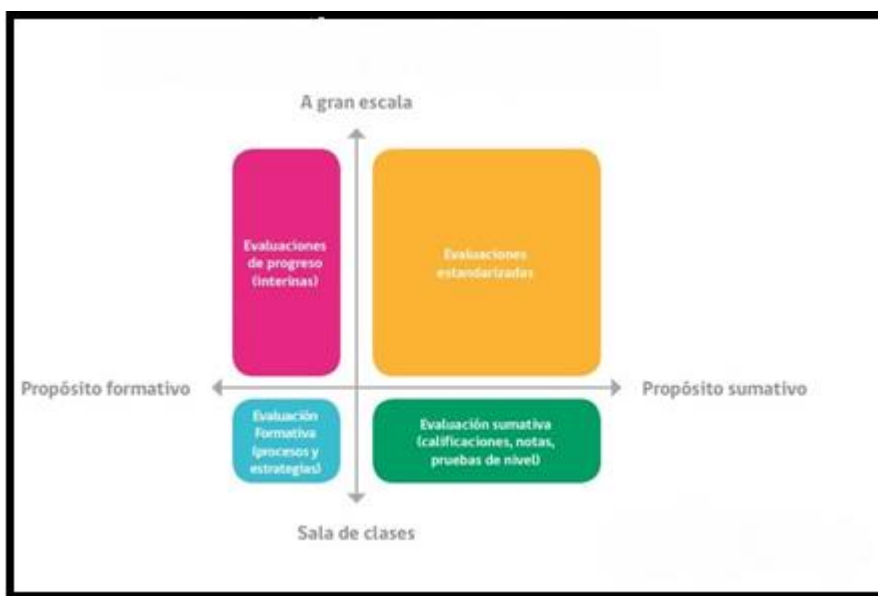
A gran escala

Evaluaciones de progreso (interinas)

Evaluaciones estandarizadas

Propósito formativo

Propósito sumativo

Evaluación Formativa (procesos y estrategias)

Evaluación sumativa (calificaciones, notas, pruebas de nivel)

Sala de clases